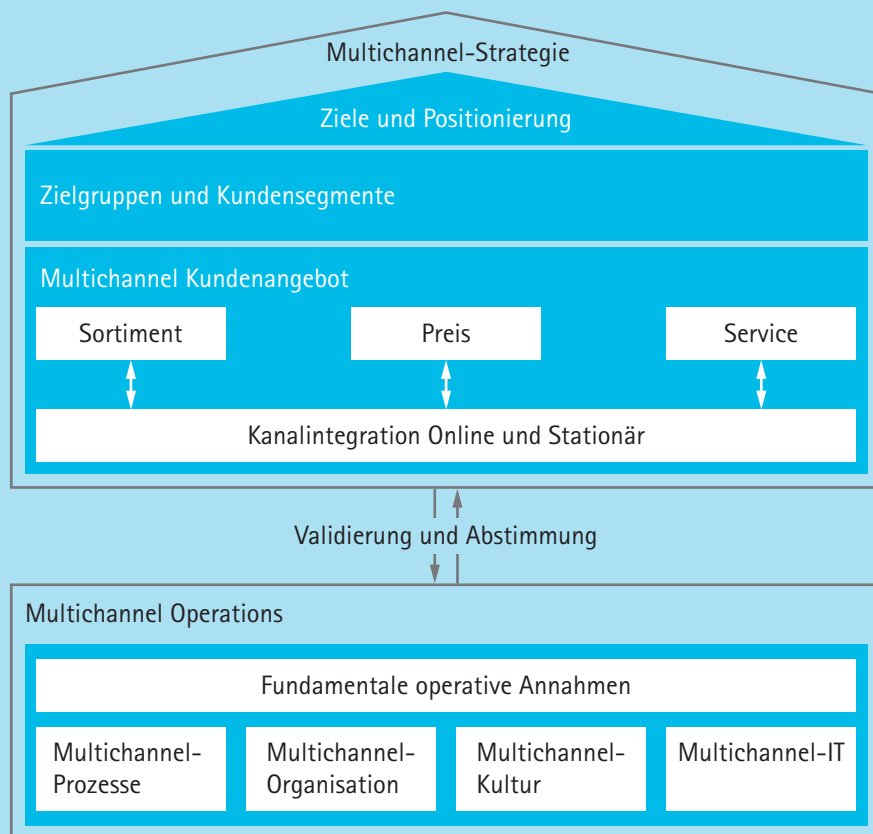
Multichannel-Strategie

Ziele und Positionierung

Zielgruppen und Kundensegmente

Multichannel Kundenangebot

Sortiment

Preis

Service

Kanalintegration Online und Stationär

Validierung und Abstimmung

Multichannel Operations

Fundamentale operative Annahmen

Multichannel-Prozesse

Multichannel-Organisation

Multichannel-Kultur

Multichannel-IT